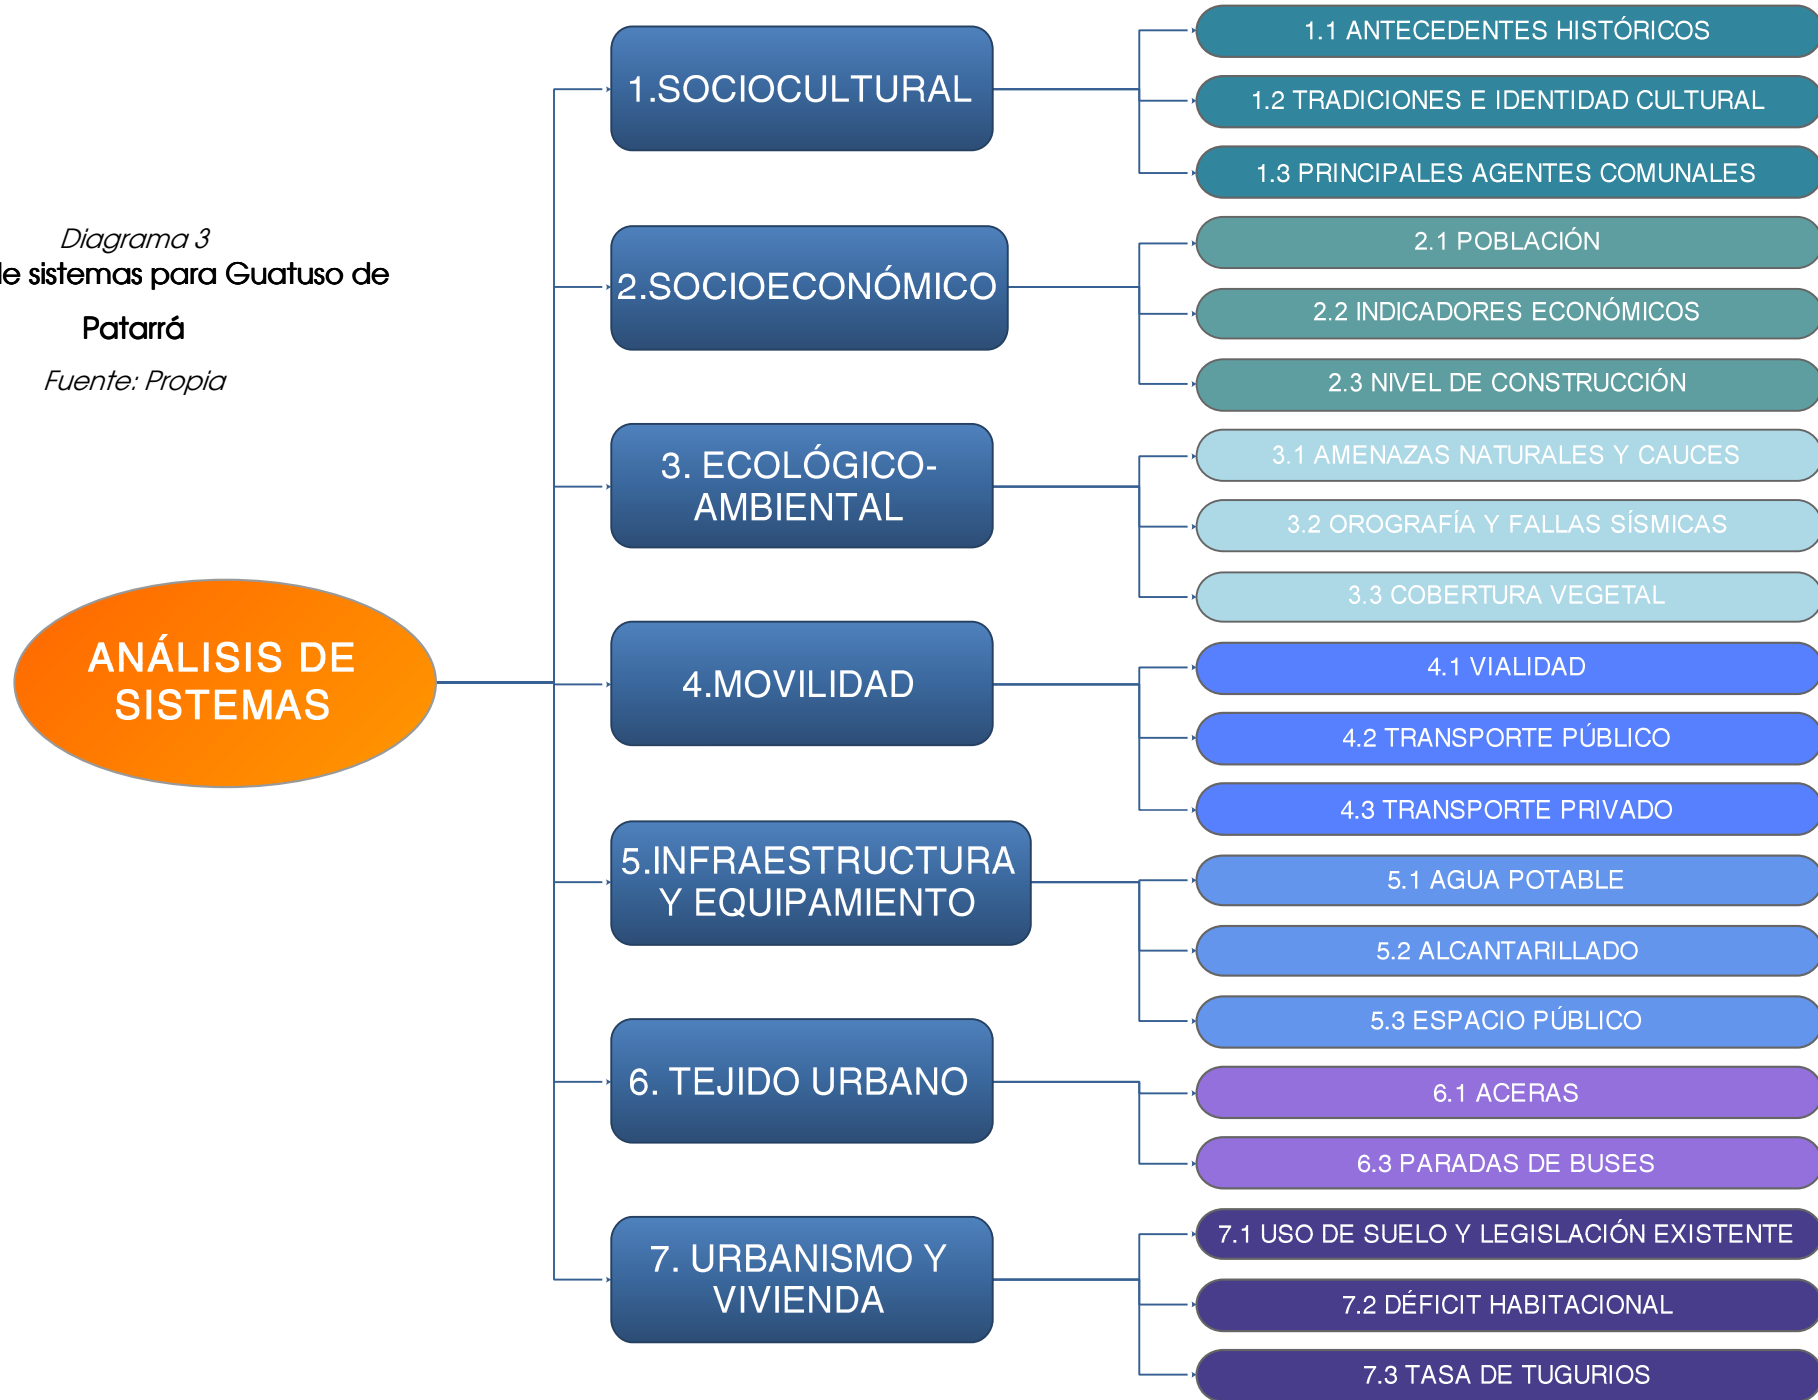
Diagrama 3
le sistemas para Guatuso de Patarrá
Fuente: Propia

ANÁLISIS DE SISTEMAS

1.SOCIOCULTURAL
1.1 ANTECEDENTES HISTÓRICOS
1.2 TRADICIONES E IDENTIDAD CULTURAL
1.3 PRINCIPALES AGENTES COMUNALES

2.SOCIOECONÓMICO
2.1 POBLACIÓN
2.2 INDICADORES ECONÓMICOS
2.3 NIVEL DE CONSTRUCCIÓN

3. ECOLÓGICO-AMBIENTAL
3.1 AMENAZAS NATURALES Y CAUCES
3.2 OROGRAFÍA Y FALLAS SÍSMICAS
3.3 COBERTURA VEGETAL

4.MOVILIDAD
4.1 VIALIDAD
4.2 TRANSPORTE PÚBLICO
4.3 TRANSPORTE PRIVADO

5.INFRAESTRUCTURA Y EQUIPAMIENTO
5.1 AGUA POTABLE
5.2 ALCANTARILLADO
5.3 ESPACIO PÚBLICO

6. TEJIDO URBANO
6.1 ACERAS
6.3 PARADAS DE BUSES

7. URBANISMO Y VIVIENDA
7.1 USO DE SUELO Y LEGISLACIÓN EXISTENTE
7.2 DÉFICIT HABITACIONAL
7.3 TASA DE TUGURIOS